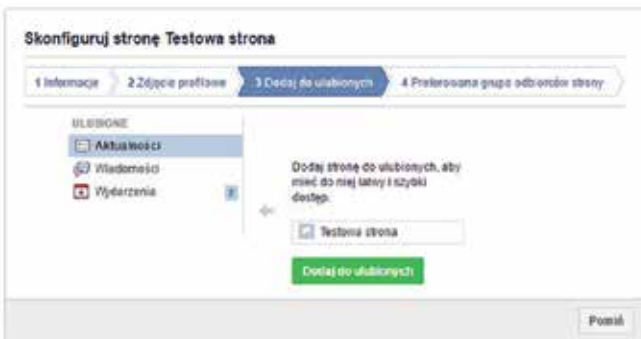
Skonfiguruj stronę Testowa strona

1 Informacje
2 Zdjęcie profilowe
3 Dodaj do ulubionych
4 Preferowana grupa odbiorców strony

ULUBIONE
Aktualności
Wiadomości
Wydarzenia
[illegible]

Dodaj stronę do ulubionych, aby mieć do niej łatwy i szybki dostęp.

Testowa strona

Dodaj do ulubionych

Pomiń